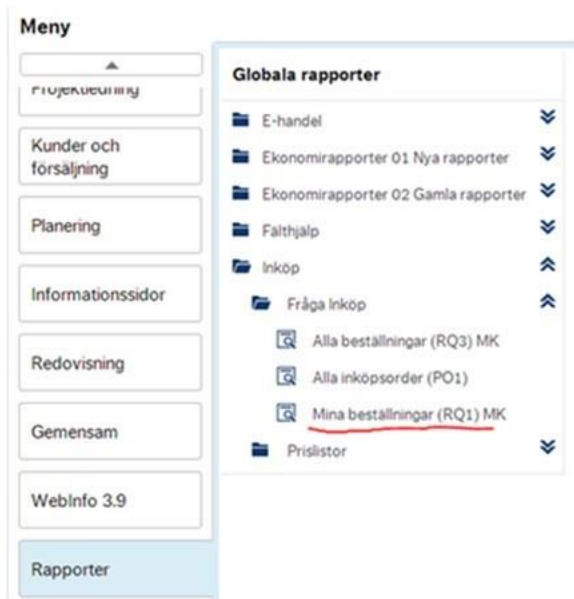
Meny

Projektledning

Kunder och försäljning

Planering

Informationssidor

Redovisning

Gemensam

WebInfo 3.9

Rapporter

Globala rapporter

E-handel

Ekonomirapporter 01 Nya rapporter

Ekonomirapporter 02 Gamla rapporter

Fälthjälp

Inköp

Fråga Inköp

Alla beställningar (RQ3) MK

Alla inköpsorder (PO1)

Mina beställningar (RQ1) MK

Prislistor